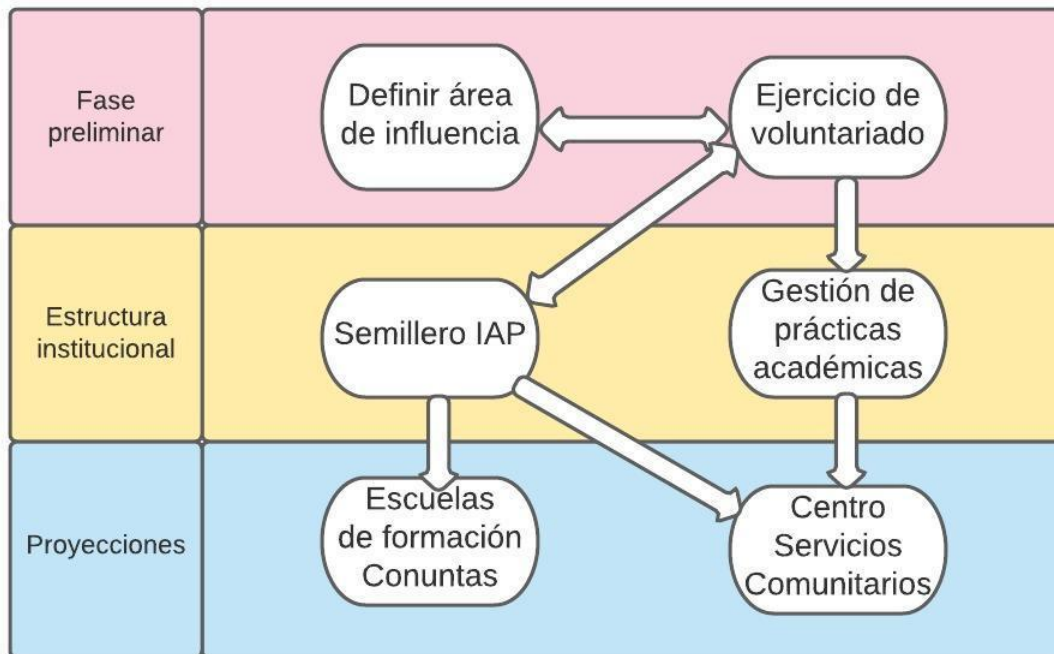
Fase preliminar

Definir área de influencia

Ejercicio de voluntariado

Estructura institucional

Semillero IAP

Gestión de prácticas académicas

Proyecciones

Escuelas de formación Conuntas

Centro Servicios Comunitarios